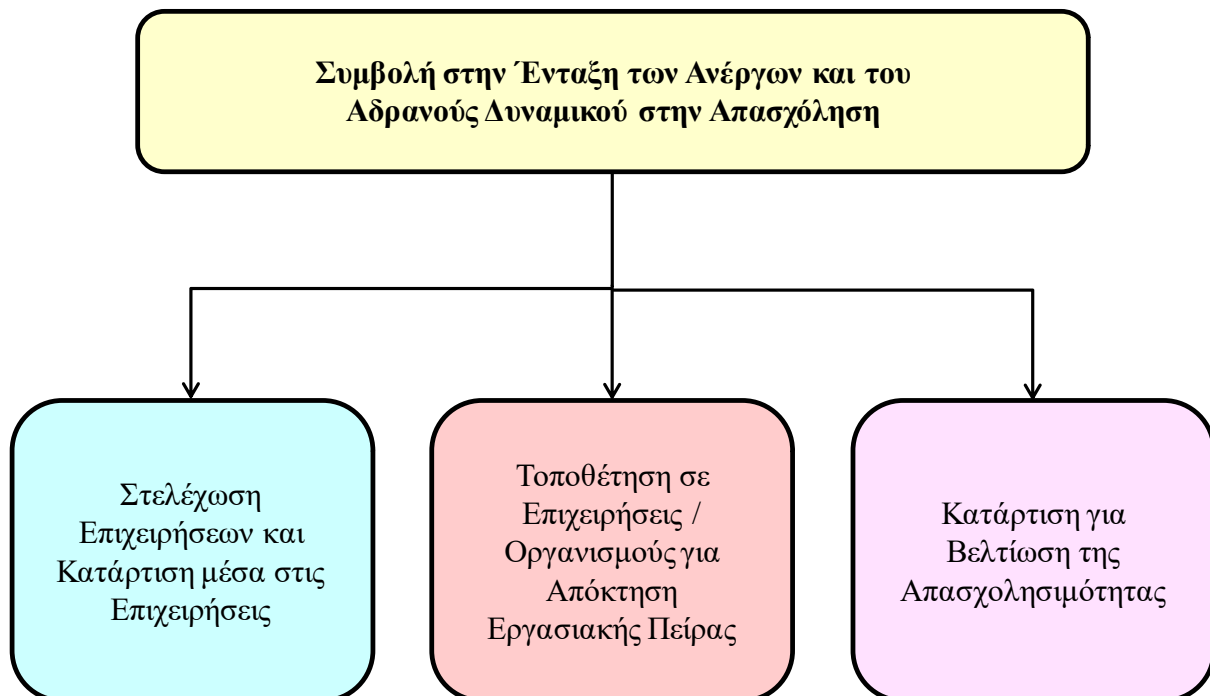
Συμβολή στην Ένταξη των Ανέργων και του Αδρανούς Δυναμικού στην Απασχόληση

Στελέχωση Επιχειρήσεων και Κατάρτιση μέσα στις Επιχειρήσεις

Τοποθέτηση σε Επιχειρήσεις / Οργανισμούς για Απόκτηση Εργασιακής Πείρας

Κατάρτιση για Βελτίωση της Απασχολησιμότητας